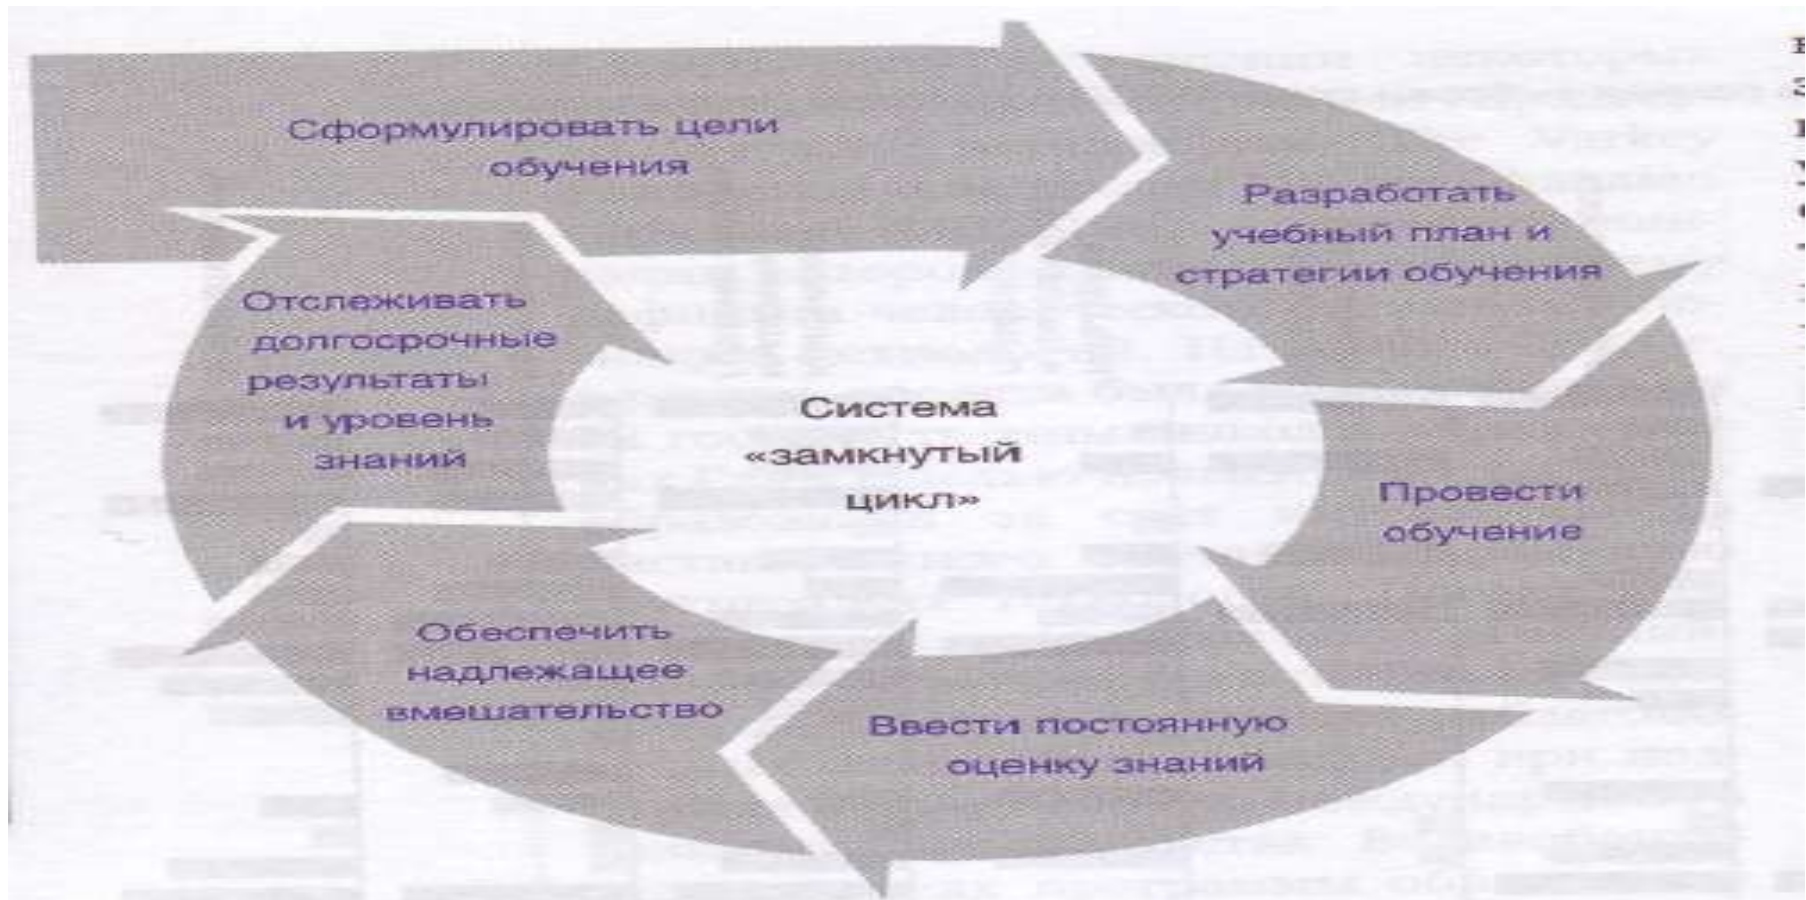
Сформулировать цели обучения

Разработать учебный план и стратегии обучения

Провести обучение

Ввести постоянную оценку знаний

Обеспечить надлежащее вмешательство

Отслеживать долгосрочные результаты и уровень знаний

Система «замкнутый цикл»